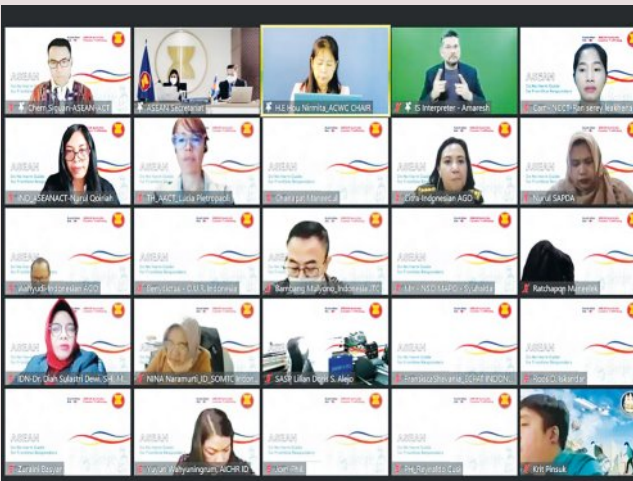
ASEAN
Chem_Sipam-ASEAN ACT
ASEAN Secretariat
H.E Hou Nirmita_ACWC CHAIR
IS Interpreter - Amaresh
Cam - NCCT-Ran serey leakhena

IND_ASEANACT-Nurul Qoriah
TH_AACT_Lucia Pietropaoli
Chatinan Manovatul
Dina-Indonesian AGO
Nurul SAPDA

Wahyudi-Indonesian AGO
Deryzatras - DJMA Indonesia
Bambang Malyono_Indonesia ITC
Mir - NSD MAPO - Syahida
Ratchapon Munwilek

IDN-Dr. Diah Sulastri Dewi, SH, M.
NINA Naramurti_ID_SOMTC Indon
SASP Lilian Dipe S. Alejo
Fransisca Silviana_ECPAT INDON
Rosi O. Iskandar

Zuraini Basyier
Yuyun Wahyuningrum, AICHR ID
Joel PHL
PHL_Reynaldo Cuia
Krit Pinsuk